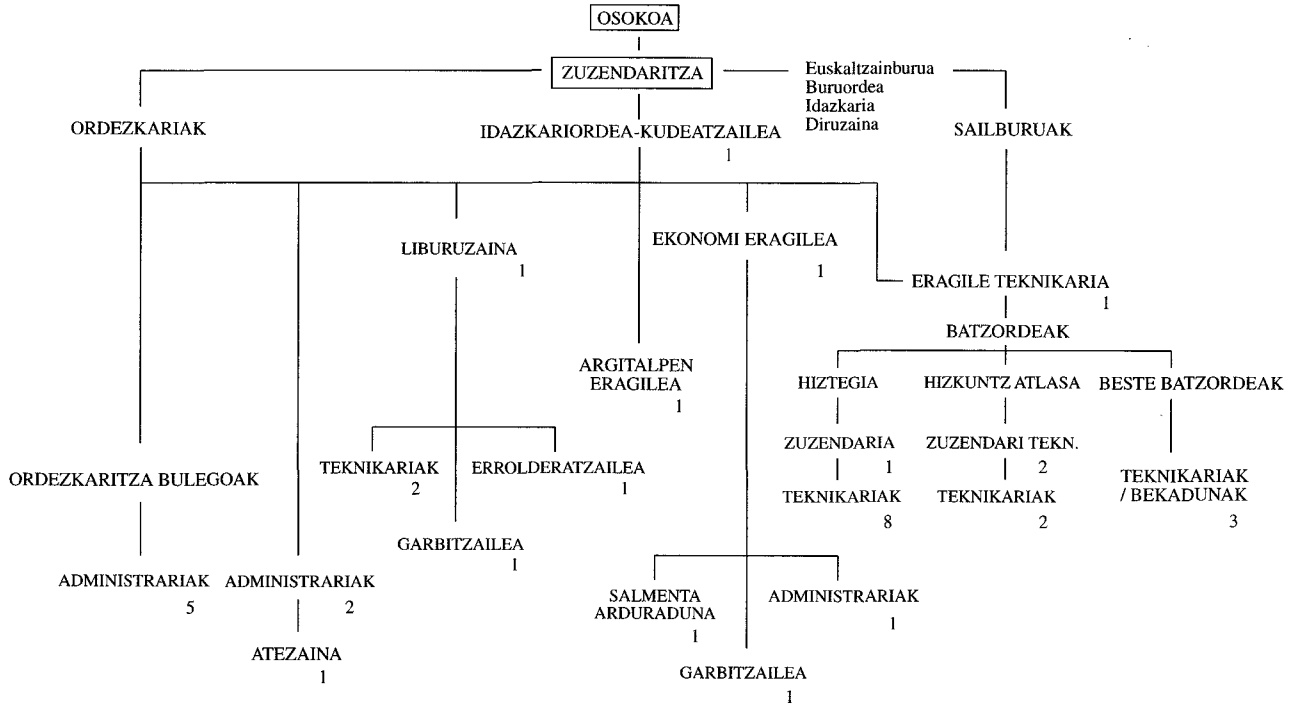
OSOKOA

ZUZENDARITZA

Euskaltzainburua
Buruordea
Idazkaria
Diruzaina

ORDEZKARIAK

IDAZKARIORDEA-KUDEATZAILEA
1

SAILBURUAK

LIBURUZAINA
1

EKONOMI ERAGILEA
1

ERAGILE TEKNIKARIA
1

BATZORDEAK

ARGITALPEN ERAGILEA
1

HIZTEGIA

HIZKUNTZ ATLASA

BESTE BATZORDEAK

ZUZENDARIA
1

ZUZENDARI TEKN.
2

TEKNIKARIAK
8

TEKNIKARIAK
2

TEKNIKARIAK / BEKADUNAK
3

ORDEZKARITZA BULEGOAK

TEKNIKARIAK
2

ERROLDERATZAILEA
1

GARBITZAILEA
1

ADMINISTRARIAK
5

ADMINISTRARIAK
2

ATEZAINA
1

SALMENTA ARDURADUNA
1

ADMINISTRARIAK
1

GARBITZAILEA
1